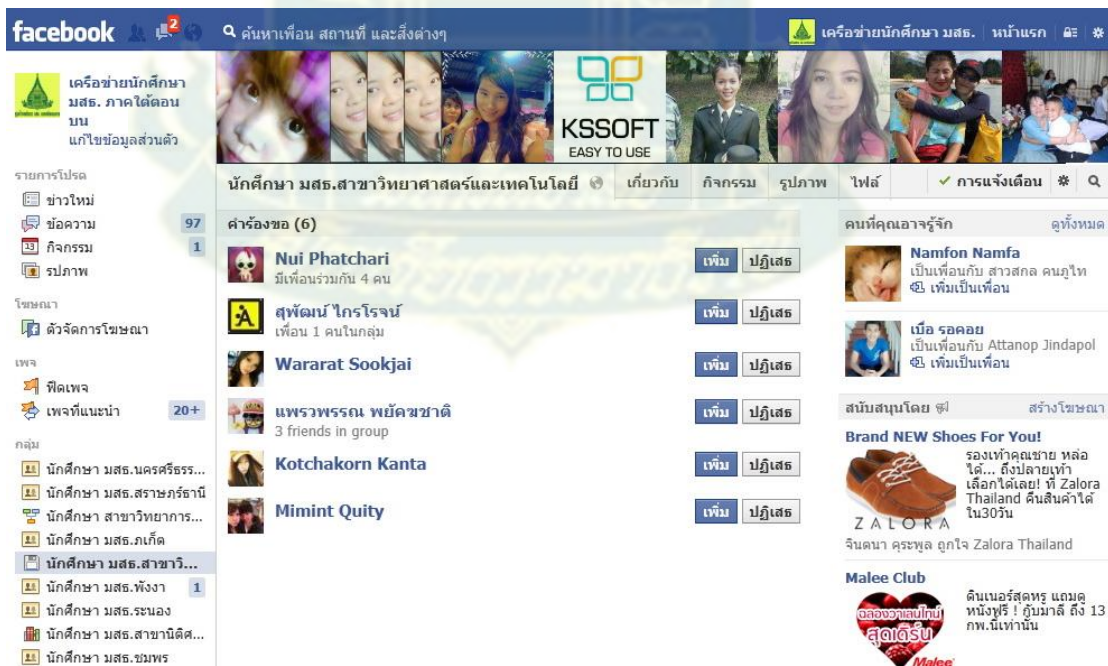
facebook 2 ค้นหาเพื่อน สถานที่ และสิ่งต่างๆ เครือข่ายนักศึกษา มสธ. หน้าแรก

เครือข่ายนักศึกษา มสธ. ภาคใต้ตอนบน
แก้ไขข้อมูลส่วนตัว

รายการโปรด
ข่าวใหม่
ข้อความ 97
กิจกรรม 1
รูปภาพ

โฆษณา
ตัวจัดการโฆษณา

เพจ
ฟีดเพจ
เพจที่แนะนำ 20+

กลุ่ม
นักศึกษา มสธ.นครศรีธรร...
นักศึกษา มสธ.สุราษฎร์ธานี
นักศึกษา สาขาวิทยาการ...
นักศึกษา มสธ.ภูเก็ต
นักศึกษา มสธ.สาขาวิ...
นักศึกษา มสธ.พังงา 1
นักศึกษา มสธ.ระนอง
นักศึกษา มสธ.สาขานิติศ...
นักศึกษา มสธ.ชุมพร

KSSOFT
EASY TO USE

นักศึกษา มสธ.สาขาวิทยาศาสตร์และเทคโนโลยี | เกี่ยวกับ | กิจกรรม | รูปภาพ | ไฟล์ | ✓ การแจ้งเตือน

คำร้องขอ (6)

Nui Phatchari
มีเพื่อนร่วมกัน 4 คน
เพิ่ม ปฏิเสธ

สุพัฒน์ ไกรโรจน์
เพื่อน 1 คนในกลุ่ม
เพิ่ม ปฏิเสธ

Wararat Sookjai
เพิ่ม ปฏิเสธ

แพรวพรรณ พยัคฆชาติ
3 friends in group
เพิ่ม ปฏิเสธ

Kotchakorn Kanta
เพิ่ม ปฏิเสธ

Mimint Quity
เพิ่ม ปฏิเสธ

คนที่คุณอาจรู้จัก ดูทั้งหมด

Namfon Namfa
เป็นเพื่อนกับ สาวสกล คนภูไท
เพิ่มเป็นเพื่อน

เบื่อ รอคอย
เป็นเพื่อนกับ Attanop Jindapol
เพิ่มเป็นเพื่อน

สนับสนุนโดย สร้างโฆษณา

Brand NEW Shoes For You!
รองเท้าคุณชาย หล่อได้... ถึงปลายเท้า เลือกได้เลย! ที่ Zalora Thailand คืนสินค้าได้ใน30วัน
ZALORA
จินตนา คุระพูล ถูกใจ Zalora Thailand

Malee Club
ดินเนอร์สุดหรู แถมดูหนังฟรี ! กับมาลี ถึง 13 กพ.นี้เท่านั้น
ฉลองวาเลนไทน์ สุดเดิร์น
Malee